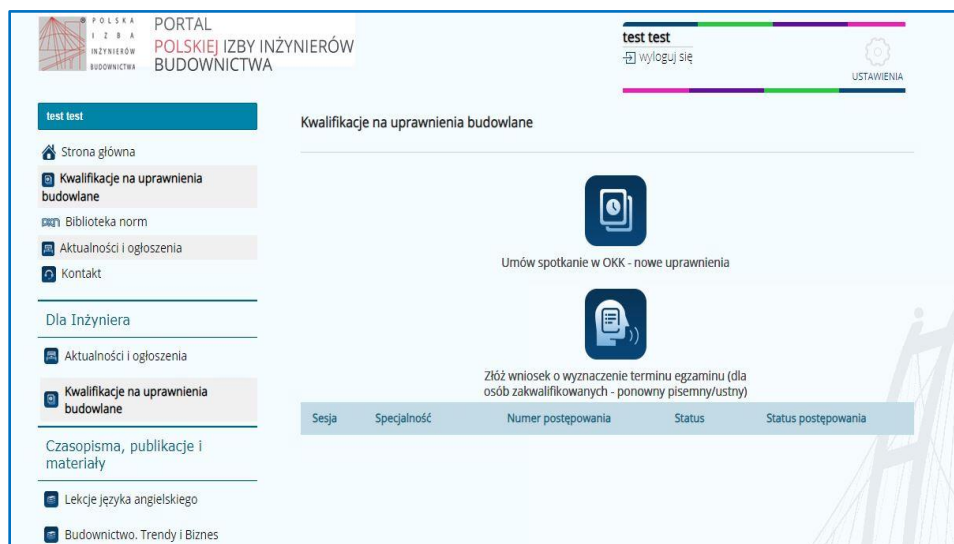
POLSKA IZBA INŻYNIERÓW BUDOWNICTWA

PORTAL POLSKIEJ IZBY INŻYNIERÓW BUDOWNICTWA

test test
wyloguj się

USTAWIENIA

test test

Strona główna

Kwalifikacje na uprawnienia budowlane

Biblioteka norm

Aktualności i ogłoszenia

Kontakt

Dla Inżyniera

Aktualności i ogłoszenia

Kwalifikacje na uprawnienia budowlane

Czasopisma, publikacje i materiały

Lekcje języka angielskiego

Budownictwo. Trendy i Biznes

Kwalifikacje na uprawnienia budowlane

Umów spotkanie w OKK - nowe uprawnienia

Złóż wniosek o wyznaczenie terminu egzaminu (dla osób zakwalifikowanych - ponowny pisemny/ustny)

| Sesja | Specjalność | Numer postępowania | Status | Status postępowania |
|---|---|---|---|---|